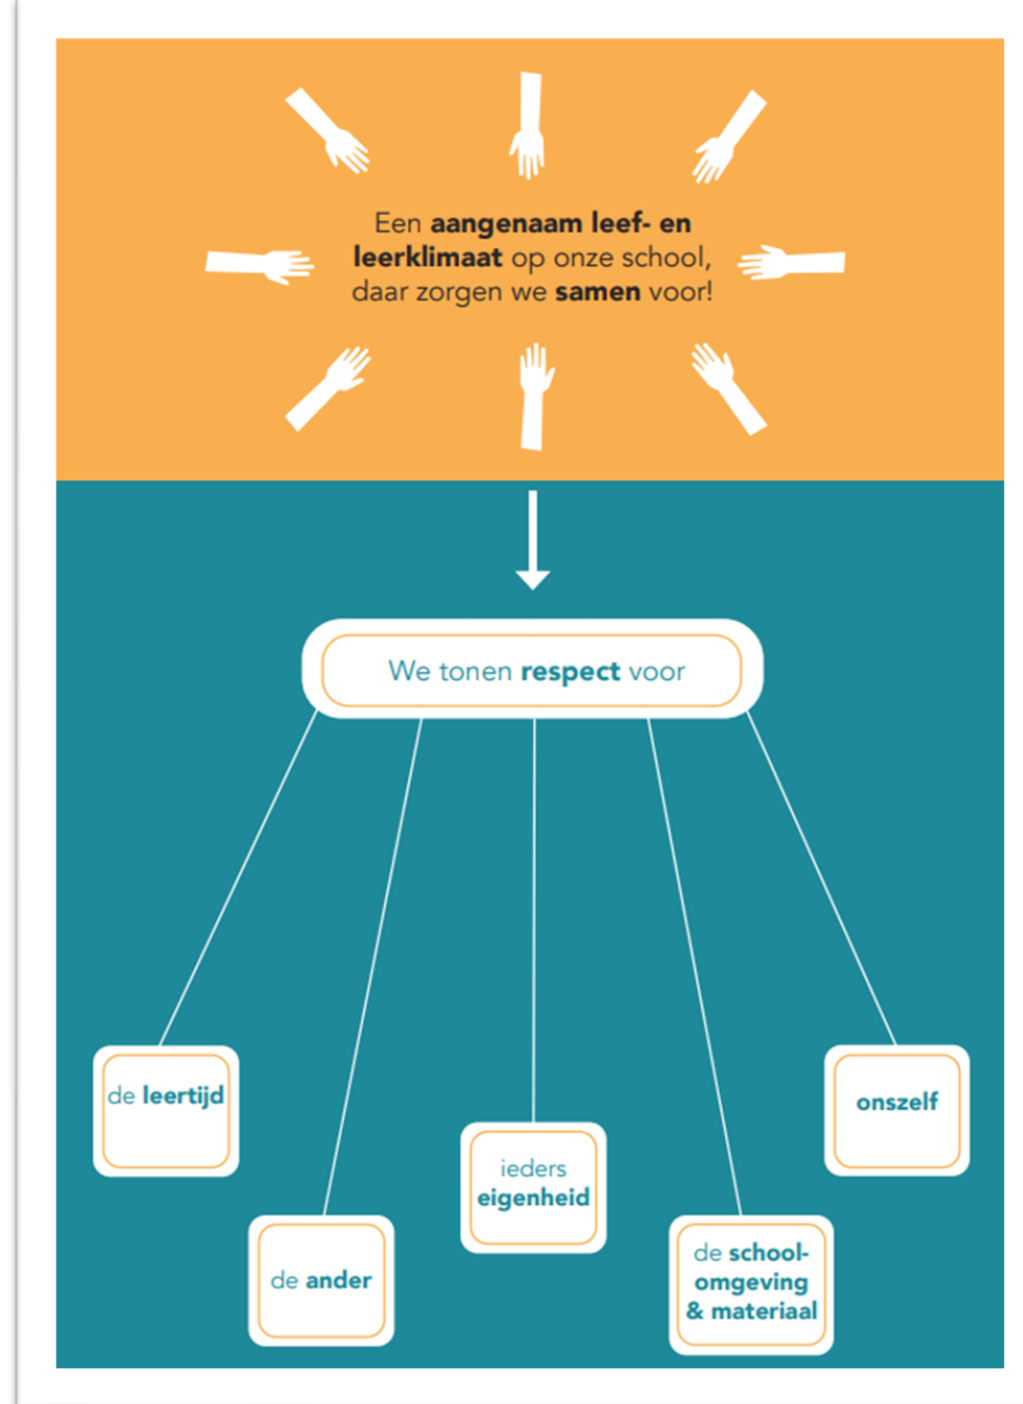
Een **aangenaam leef- en leerklimaat** op onze school, daar zorgen we **samen** voor!

We tonen **respect** voor

de **leertijd**

de **ander**

ieders **eigenheid**

de **school-omgeving & materiaal**

**onszelf**